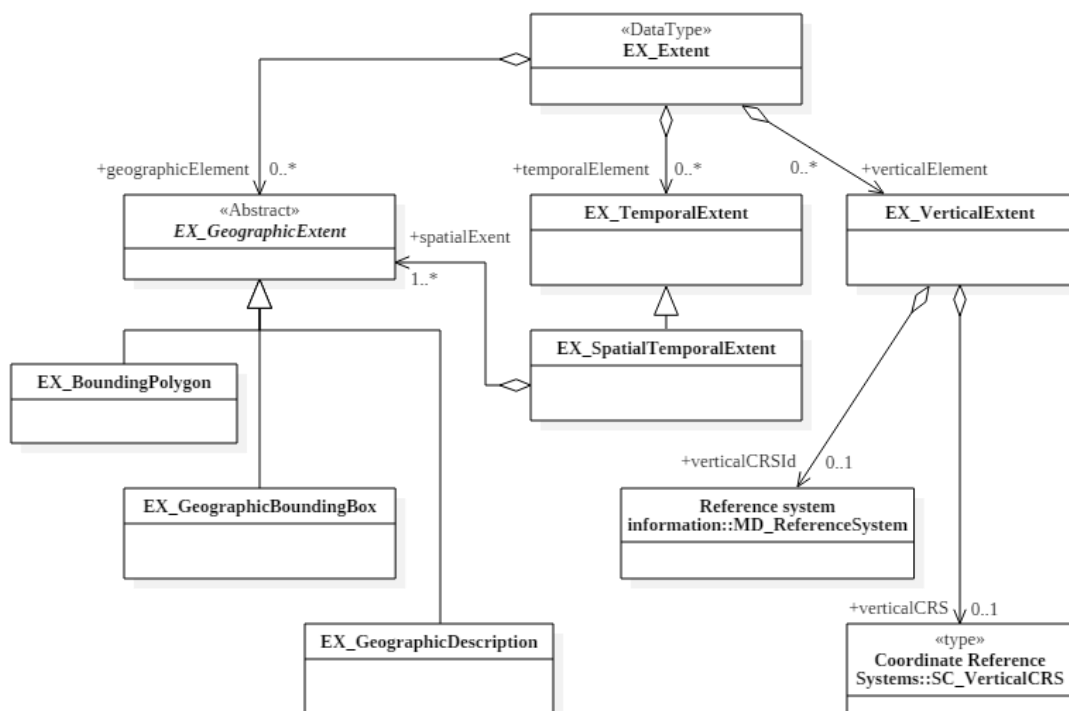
«DataType»
EX_Extent

+geographicElement 0..*

+temporalElement 0..*

0..* +verticalElement

«Abstract»
EX_GeographicExtent

+spatialExent
1..*

EX_TemporalExtent

EX_VerticalExtent

EX_SpatialTemporalExtent

EX_BoundingPolygon

+verticalCRSId 0..1

EX_GeographicBoundingBox

Reference system
information::MD_ReferenceSystem

+verticalCRS 0..1

EX_GeographicDescription

«type»
Coordinate Reference
Systems::SC_VerticalCRS